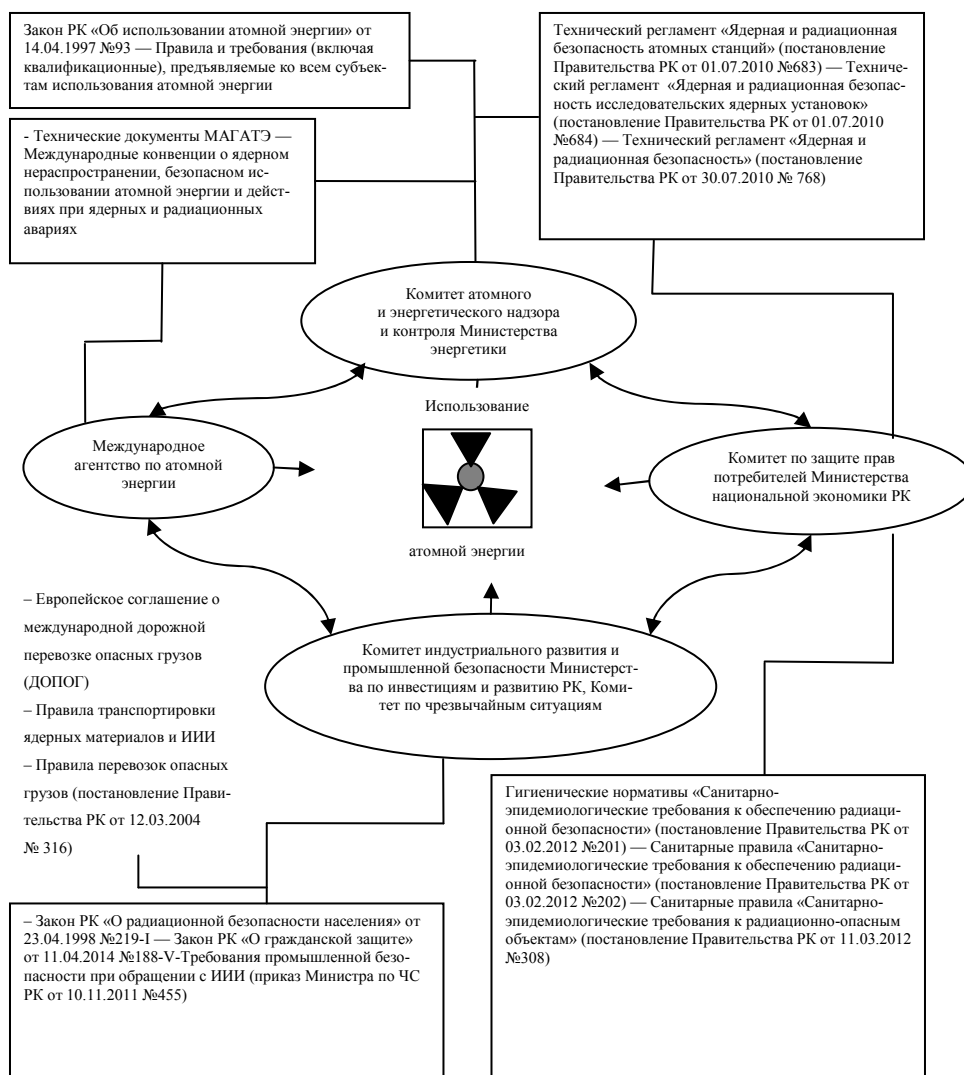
Закон РК «Об использовании атомной энергии» от 14.04.1997 №93 — Правила и требования (включая квалификационные), предъявляемые ко всем субъектам использования атомной энергии

Технический регламент «Ядерная и радиационная безопасность атомных станций» (постановление Правительства РК от 01.07.2010 №683) — Технический регламент «Ядерная и радиационная безопасность исследовательских ядерных установок» (постановление Правительства РК от 01.07.2010 №684) — Технический регламент «Ядерная и радиационная безопасность» (постановление Правительства РК от 30.07.2010 № 768)

- Технические документы МАГАТЭ — Международные конвенции о ядерном нераспространении, безопасном использовании атомной энергии и действиях при ядерных и радиационных авариях

Комитет атомного и энергетического надзора и контроля Министерства энергетики

Использование

атомной энергии

Международное агентство по атомной энергии

Комитет по защите прав потребителей Министерства национальной экономики РК

– Европейское соглашение о международной дорожной перевозке опасных грузов (ДОПОГ)
– Правила транспортировки ядерных материалов и ИИИ
– Правила перевозок опасных грузов (постановление Правительства РК от 12.03.2004 № 316)

Комитет индустриального развития и промышленной безопасности Министерства по инвестициям и развитию РК, Комитет по чрезвычайным ситуациям

Гигиенические нормативы «Санитарно-эпидемиологические требования к обеспечению радиационной безопасности» (постановление Правительства РК от 03.02.2012 №201) — Санитарные правила «Санитарно-эпидемиологические требования к обеспечению радиационной безопасности» (постановление Правительства РК от 03.02.2012 №202) — Санитарные правила «Санитарно-эпидемиологические требования к радиационно-опасным объектам» (постановление Правительства РК от 11.03.2012 №308)

– Закон РК «О радиационной безопасности населения» от 23.04.1998 №219-I — Закон РК «О гражданской защите» от 11.04.2014 №188-V-Требования промышленной безопасности при обращении с ИИИ (приказ Министра по ЧС РК от 10.11.2011 №455)